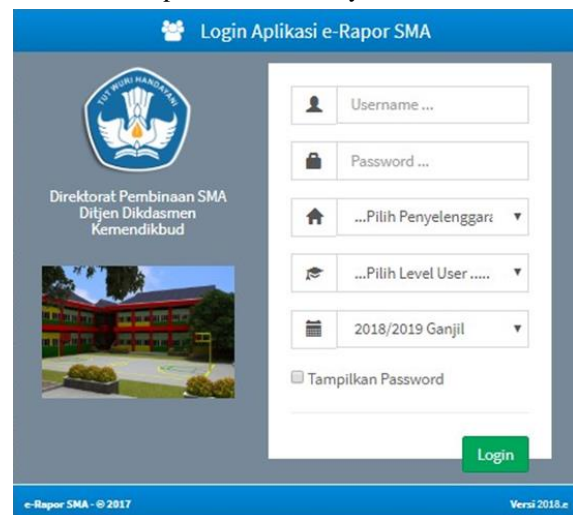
Login Aplikasi e-Rapor SMA

TUT WURI HANDAYANI

Direktorat Pembinaan SMA
Ditjen Dikdasmen
Kemendikbud

Username ...

Password ...

...Pilih Penyelenggar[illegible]

...Pilih Level User .....

2018/2019 Ganjil

Tampilkan Password

Login

e-Rapor SMA - © 2017

Versi 2018.e